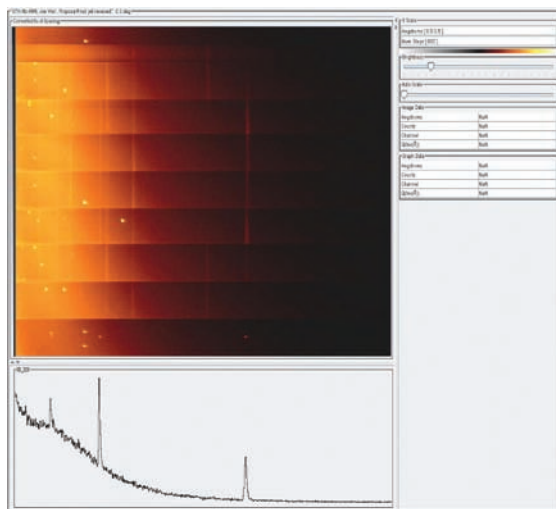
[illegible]

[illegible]

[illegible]

Brightness

Auto Scale

Image Data

| Neighbors | NaN |
|---|---|
| Counts | NaN |
| Channel | NaN |
| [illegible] | NaN |

Graph Data

| Neighbors | NaN |
|---|---|
| Counts | NaN |
| Channel | NaN |
| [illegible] | NaN |